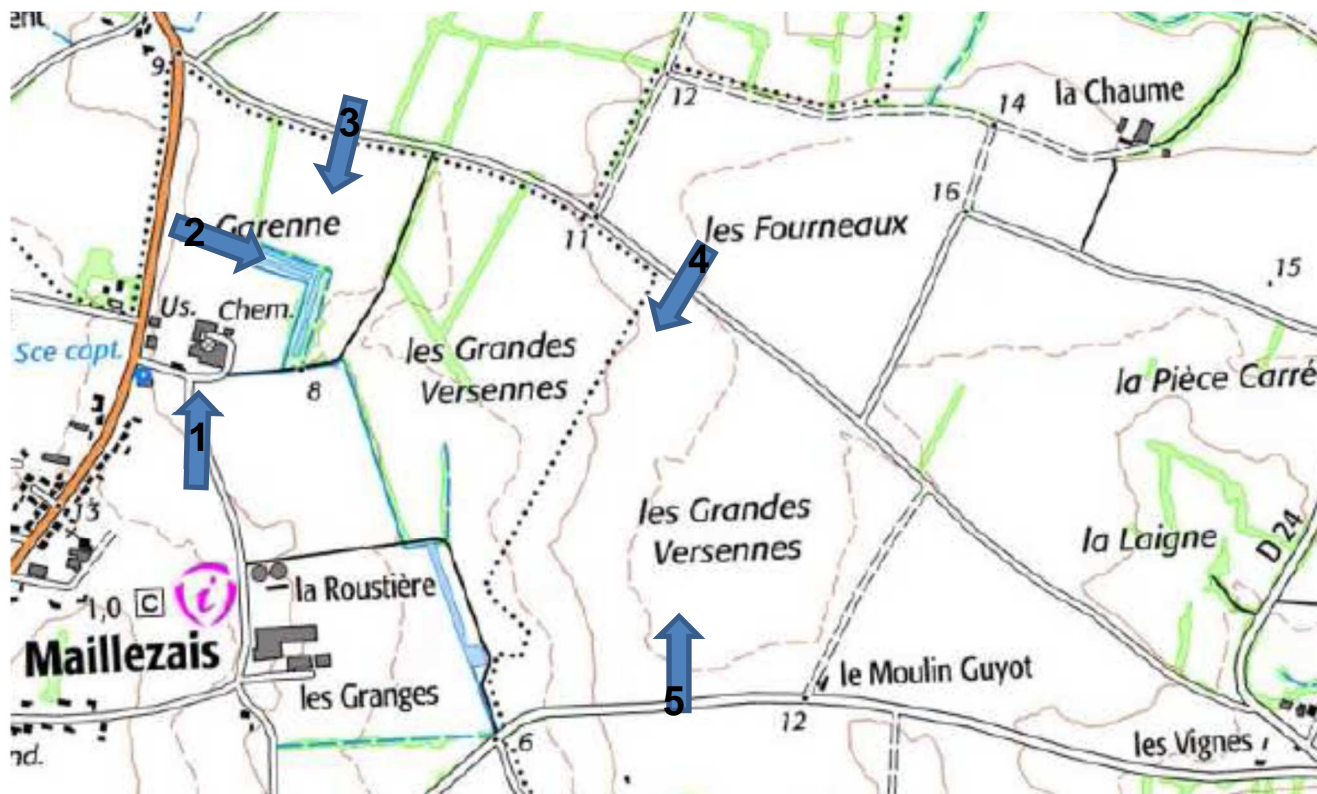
ent
9
3
12
14
la Chaume
2 Garenne
16
11
les Fourneaux
4
15
Us.
Chem.
Sce capt.
les Grandes Versennes
8
la Pièce Carré
1
les Grandes Versennes
13
la Laigne
D 24
1,0 C
la Roustière
Maillezais
le Moulin Guyot
les Granges
5
12
6
les Vignes
nd.